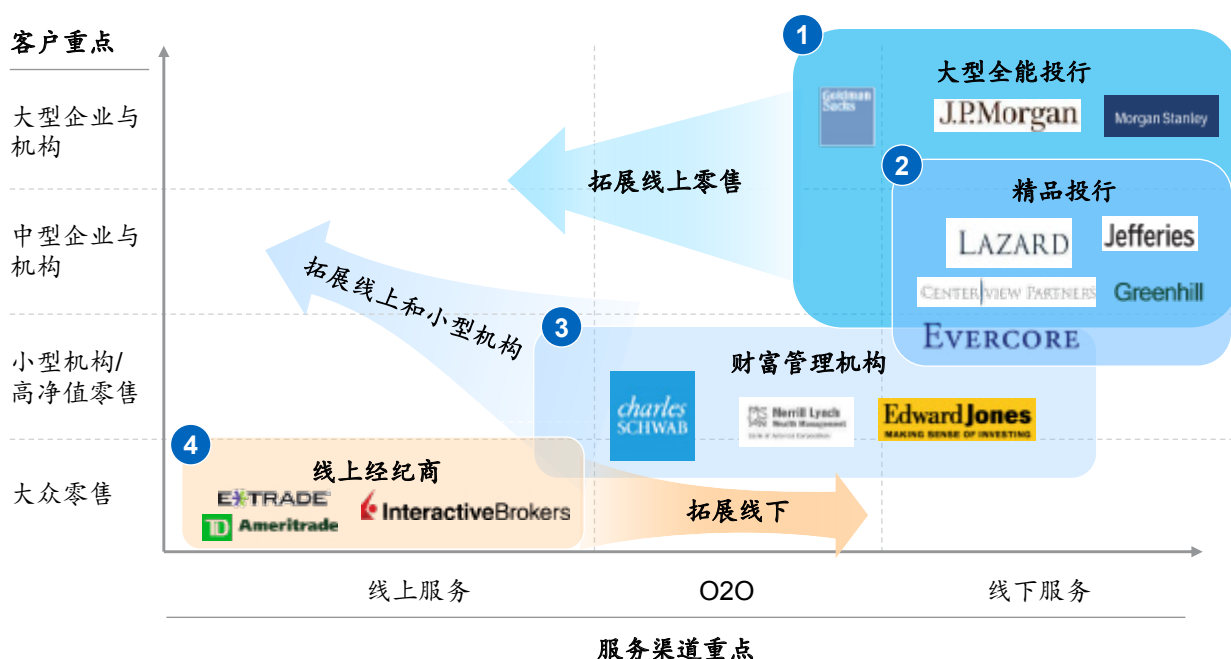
客户重点

大型企业与机构

中型企业与机构

小型机构/高净值零售

大众零售

1

大型全能投行

Goldman Sachs

J.P.Morgan

Morgan Stanley

2

精品投行

LAZARD

Jefferies

CENTERVIEW PARTNERS

Greenhill

EVERCORE

拓展线上零售

拓展线上和小型机构

3

财富管理机构

charles SCHWAB

Merrill Lynch Wealth Management

Edward Jones MAKING SENSE OF INVESTING

4

线上经纪商

E*TRADE

TD Ameritrade

InteractiveBrokers

拓展线下

线上服务

O2O

线下服务

服务渠道重点